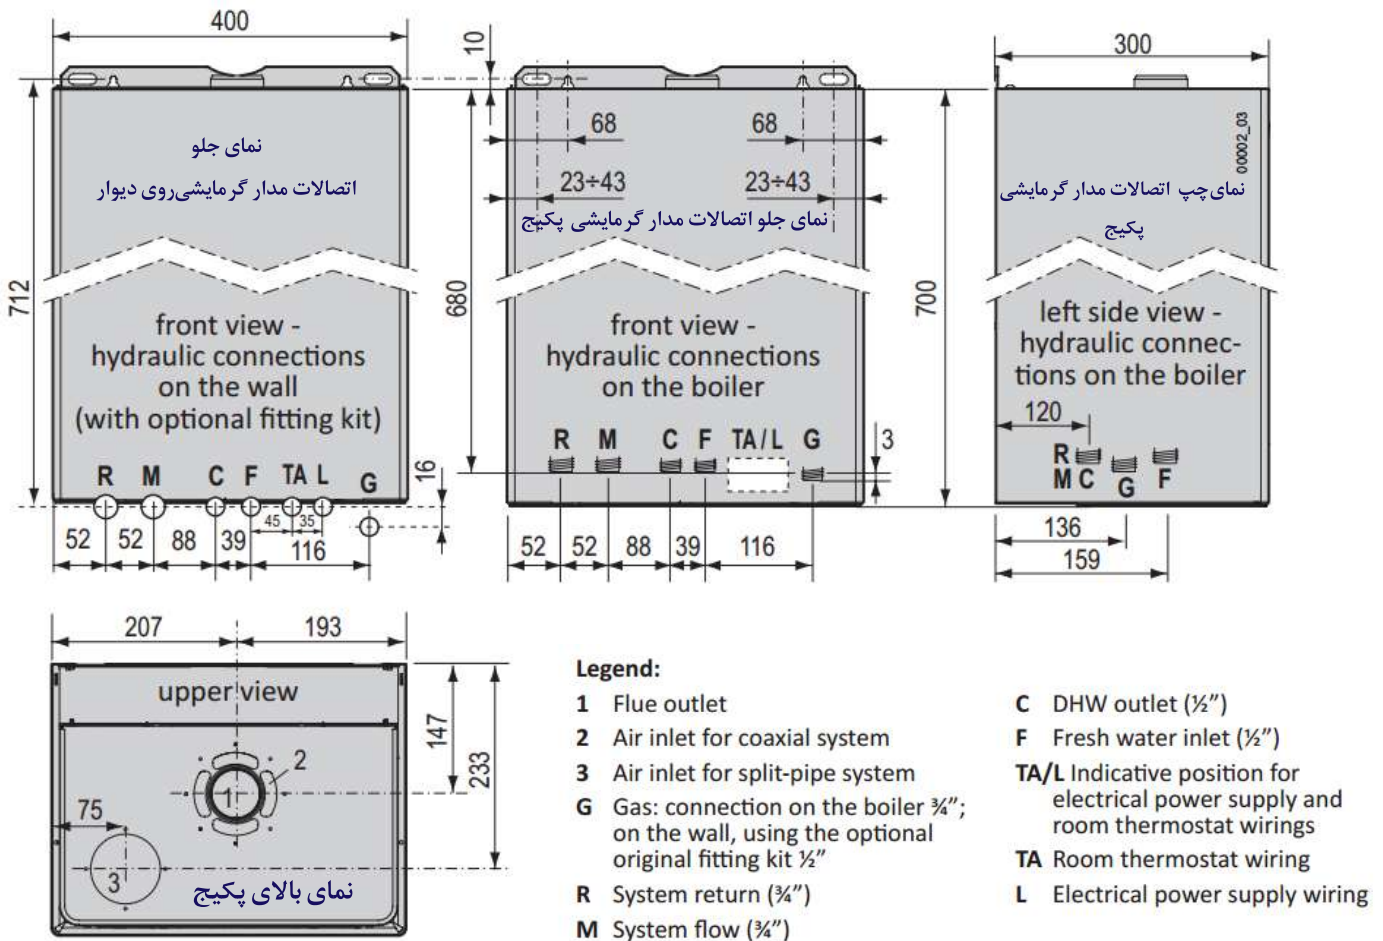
400

10

300

712

نمای جلو

اتصالات مدار گرمایشی روی دیوار

front view - hydraulic connections on the wall (with optional fitting kit)

R M C F TA L G

16

52 52 88 39 45 35 116

68 68

23÷43 23÷43

نمای جلو اتصالات مدار گرمایشی پکیج

680

front view - hydraulic connections on the boiler

R M C F TA/L G

3

52 52 88 39 116

700

00002_03

نمای چپ اتصالات مدار گرمایشی پکیج

left side view - hydraulic connections on the boiler

120

R M C G F

136

159

207 193

upper view

2

1

147

233

75

3

نمای بالای پکیج

Legend:

1 Flue outlet
2 Air inlet for coaxial system
3 Air inlet for split-pipe system
G Gas: connection on the boiler ¾"; on the wall, using the optional original fitting kit ½"
R System return (¾")
M System flow (¾")

C DHW outlet (½")
F Fresh water inlet (½")
TA/L Indicative position for electrical power supply and room thermostat wirings
TA Room thermostat wiring
L Electrical power supply wiring